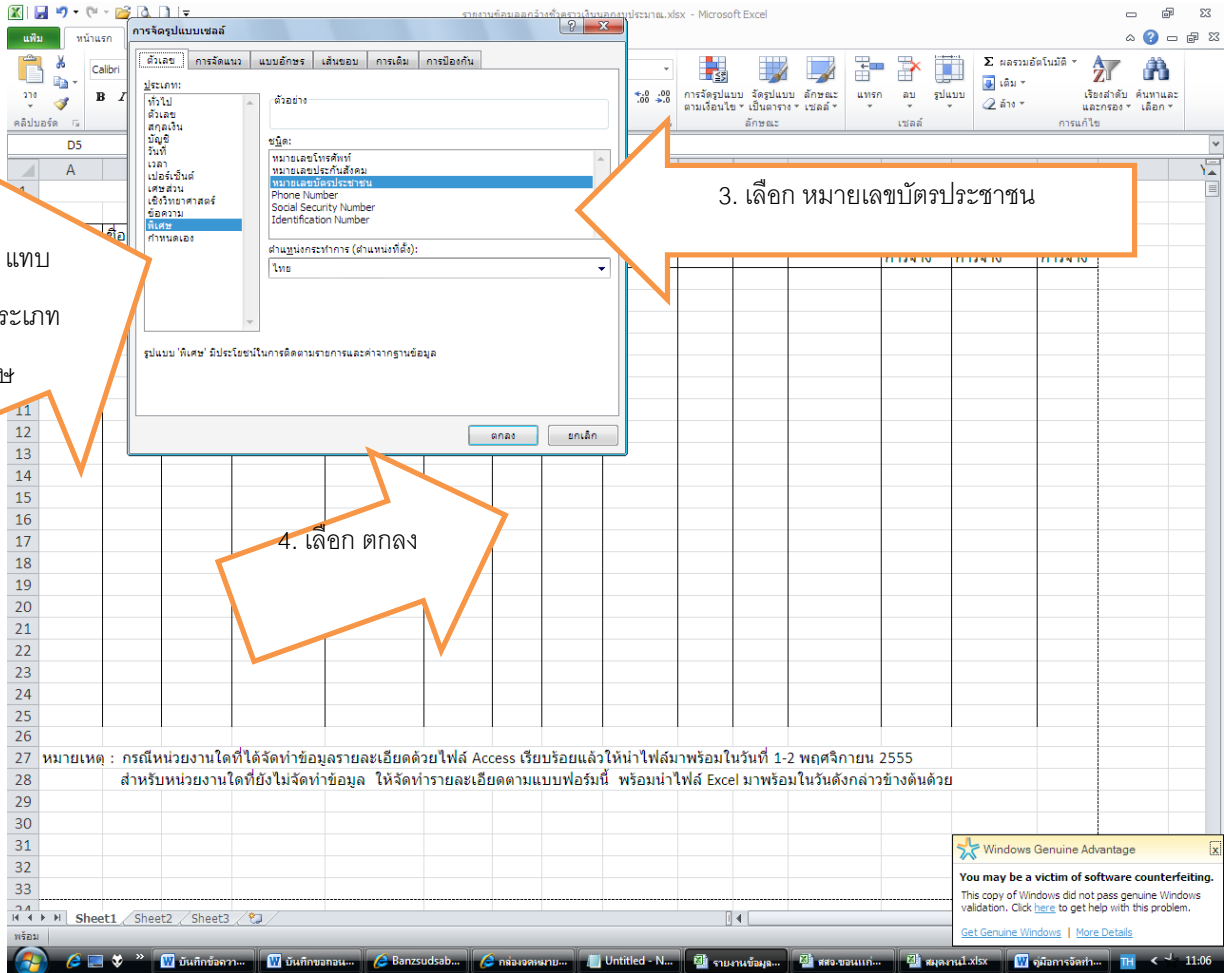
รายงานข้อมูลลูกจ้างชั่วคราวเงินนอกงบประมาณ.xlsx - Microsoft Excel

แฟ้ม หน้าแรก

วาง คลิปบอร์ด Calibri

การจัดรูปแบบตามเงื่อนไข จัดรูปแบบเป็นตาราง ลักษณะเซลล์ ลักษณะ แทรก ลบ รูปแบบ เซลล์ ผลรวมอัตโนมัติ เติม ล้าง เรียงลำดับและกรอง ค้นหาและเลือก การแก้ไข

D5

A

การจัดรูปแบบเซลล์

ตัวเลข การจัดแนว แบบอักษร เส้นขอบ การเติม การป้องกัน

ประเภท:
ทั่วไป
ตัวเลข
สกุลเงิน
บัญชี
วันที่
เวลา
เปอร์เซ็นต์
เศษส่วน
เชิงวิทยาศาสตร์
ข้อความ
พิเศษ
กำหนดเอง

ตัวอย่าง

ชนิด:
หมายเลขโทรศัพท์
หมายเลขประกันสังคม
หมายเลขบัตรประชาชน
Phone Number
Social Security Number
Identification Number

ตำแหน่งกระทำการ (ตำแหน่งที่ตั้ง):
ไทย

รูปแบบ 'พิเศษ' มีประโยชน์ในการติดตามรายการและค่าจากฐานข้อมูล

ตกลง ยกเลิก

แทบ
ระเภท
ษ

3. เลือก หมายเลขบัตรประชาชน

4. เลือก ตกลง

1
11
12
13
14
15
16
17
18
19
20
21
22
23
24
25
26
27 หมายเหตุ : กรณีหน่วยงานใดที่ได้จัดทำข้อมูลรายละเอียดด้วยไฟล์ Access เรียบร้อยแล้วให้นำไฟล์มาพร้อมในวันที่ 1-2 พฤศจิกายน 2555
28 สำหรับหน่วยงานใดที่ยังไม่จัดทำข้อมูล ให้จัดทำรายละเอียดตามแบบฟอร์มนี้ พร้อมนำไฟล์ Excel มาพร้อมในวันดังกล่าวข้างต้นด้วย
29
30
31
32
33

Sheet1 Sheet2 Sheet3

พร้อม

Windows Genuine Advantage
You may be a victim of software counterfeiting.
This copy of Windows did not pass genuine Windows validation. Click here to get help with this problem.
Get Genuine Windows | More Details

บันทึกข้อความ... บันทึกขอกอน... Banzsudsab... กล่องจดหมาย... Untitled - N... รายงานข้อมูล... สสจ.ขอนแก่... สมุดงาน1.xlsx คู่มือการจัดทำ... TH 11:06